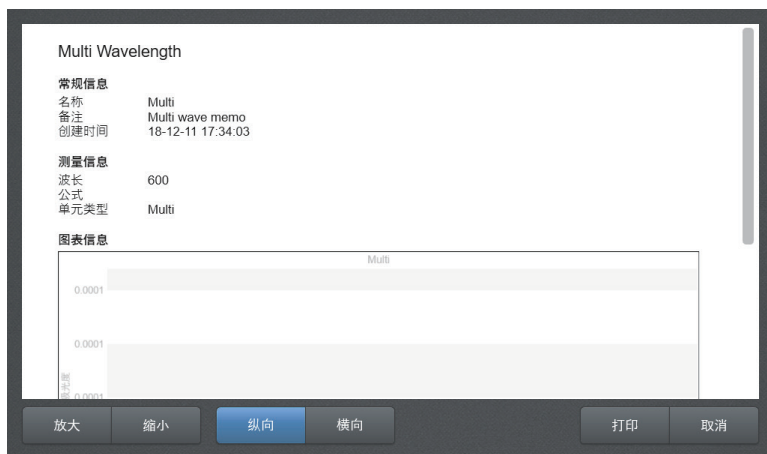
Multi Wavelength

常规信息
名称 Multi
备注 Multi wave memo
创建时间 18-12-11 17:34:03

测量信息
波长 600
公式
单元类型 Multi

图表信息

Multi

0.0001

0.0001

吸光度 0.0001

放大 缩小 纵向 横向 打印 取消